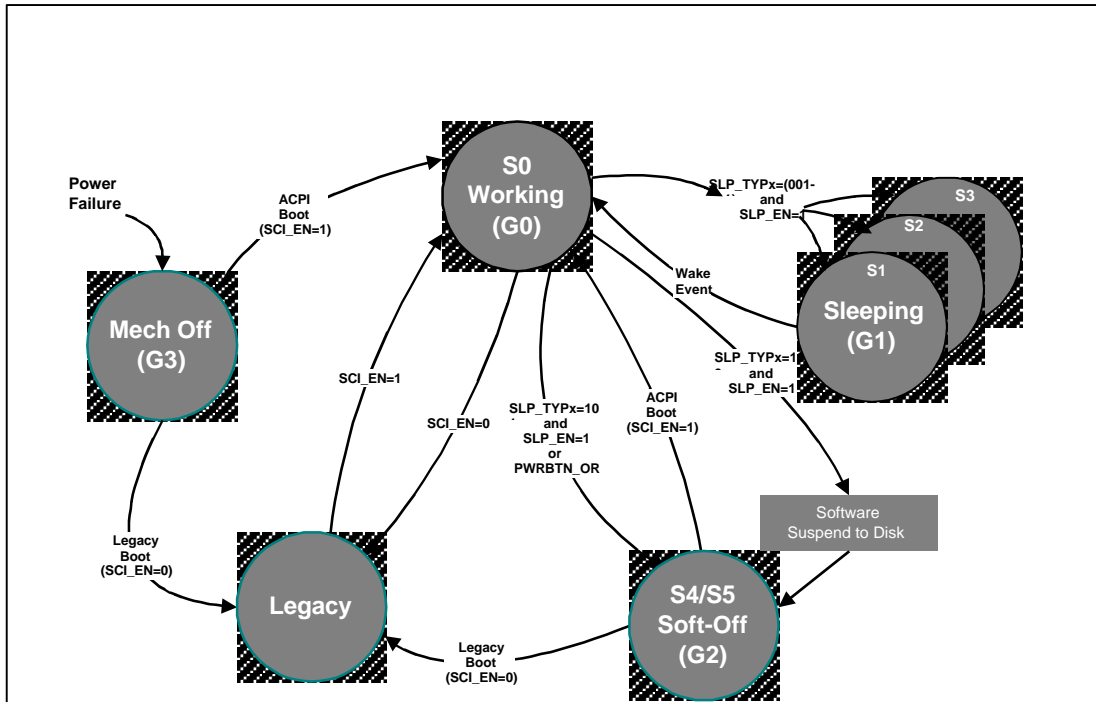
Power Failure

ACPI Boot (SCI_EN=1)

S0 Working (G0)

SLP_TYPx=(001- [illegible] and SLP_EN=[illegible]

S3

S2

S1

Sleeping (G1)

Wake Event

Mech Off (G3)

SCI_EN=1

SCI_EN=0

SLP_TYPx=10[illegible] and SLP_EN=1 or PWRBTN_OR

ACPI Boot (SCI_EN=1)

SLP_TYPx=1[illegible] and SLP_EN=1

Software Suspend to Disk

Legacy Boot (SCI_EN=0)

Legacy

S4/S5 Soft-Off (G2)

Legacy Boot (SCI_EN=0)